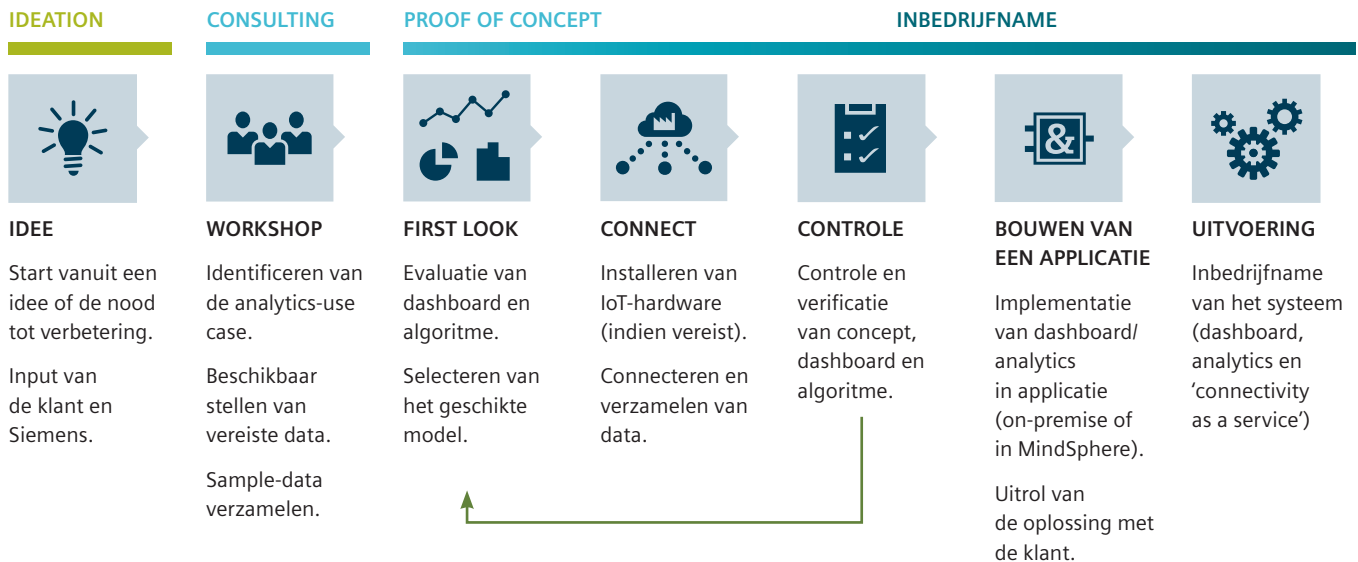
IDEATION

CONSULTING

PROOF OF CONCEPT

INBEDRIJFNAME

&

IDEE

Start vanuit een idee of de nood tot verbetering.

Input van de klant en Siemens.

WORKSHOP

Identificeren van de analytics-use case.

Beschikbaar stellen van vereiste data.

Sample-data verzamelen.

FIRST LOOK

Evaluatie van dashboard en algoritme.

Selecteren van het geschikte model.

CONNECT

Installeren van IoT-hardware (indien vereist).

Connecteren en verzamelen van data.

CONTROLE

Controle en verificatie van concept, dashboard en algoritme.

BOUWEN VAN EEN APPLICATIE

Implementatie van dashboard/ analytics in applicatie (on-premise of in MindSphere).

Uitrol van de oplossing met de klant.

UITVOERING

Inbedrijfname van het systeem (dashboard, analytics en ‘connectivity as a service’)